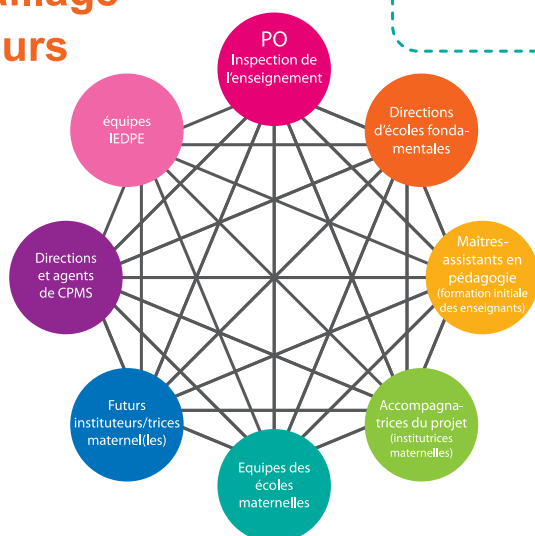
urs

PO
Inspection de l'enseignement

Directions d'écoles fondamentales

Maîtres-assistants en pédagogie (formation initiale des enseignants)

Accompagnatrices du projet (institutrices maternelles)

Equipes des écoles maternelles

Futurs instituteurs/trices maternel(les)

Directions et agents de CPMS

équipes IEDPE